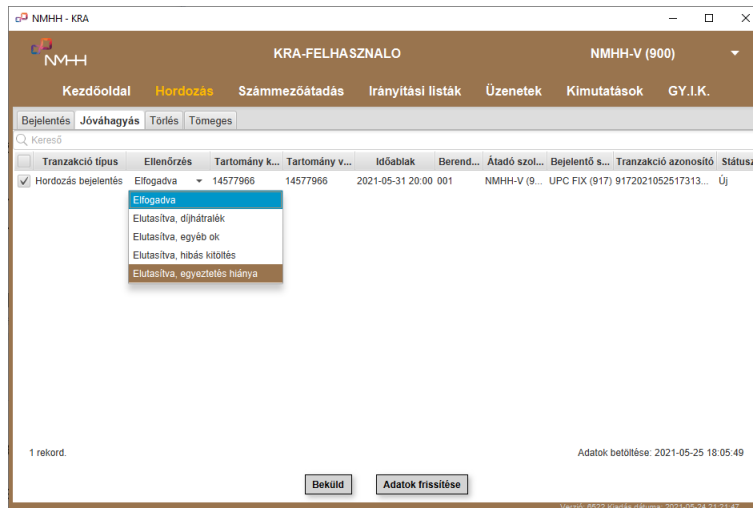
NMHH - KRA

NMHH

KRA-FELHASZNALO

NMHH-V (900)

Kezdőoldal Hordozás Számmezőátadás Irányítási listák Üzenetek Kimutatások GY.I.K.

Bejelentés Jóváhagyás Törlés Tömeges

Kereső

| | Tranzakció típus | Ellenőrzés | Tartomány k... | Tartomány v... | Időablak | Berend... | Átadó szol... | Bejelentő s... | Tranzakció azonosító | Státusz |
|---|---|---|---|---|---|---|---|---|---|---|
| ✓ | Hordozás bejelentés | Elfogadva | 14577966 | 14577966 | 2021-05-31 20:00 | 001 | NMHH-V (9... | UPC FIX (917) | 9172021052517313... | Új |

Elfogadva
Elutasítva, díjhátralék
Elutasítva, egyéb ok
Elutasítva, hibás kitöltés
Elutasítva, egyeztetés hiánya

1 rekord.

Adatok betöltése: 2021-05-25 18:05:49

Beküld

Adatok frissítése

Verzió: 6522 Kiadás dátuma: 2021-05-24 21:21:47